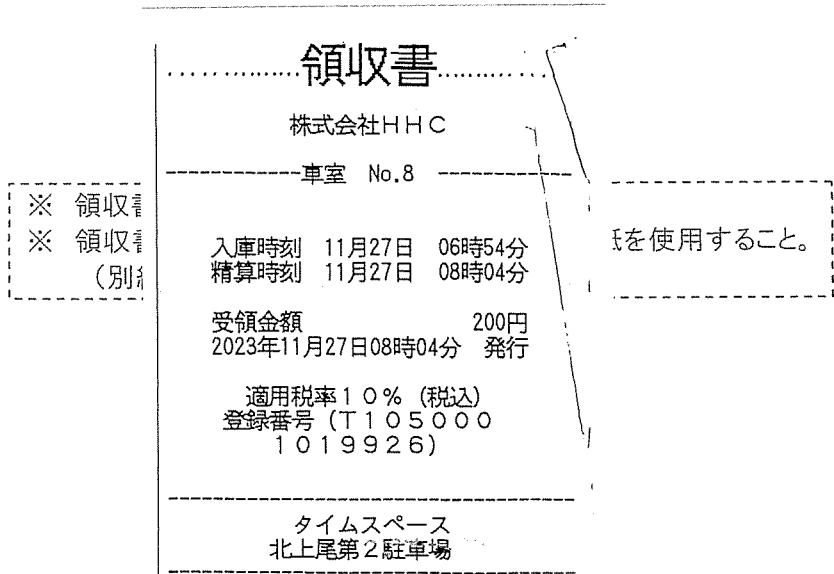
※ 領収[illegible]
※ 領収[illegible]
(別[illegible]

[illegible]を使用すること。

領収書

株式会社HHC

車室 No.8

入庫時刻 11月27日 06時54分
精算時刻 11月27日 08時04分

受領金額 200円
2023年11月27日08時04分 発行

適用税率10% (税込)
登録番号 (T105000 1019926)

タイムスペース
北上尾第2駐車場